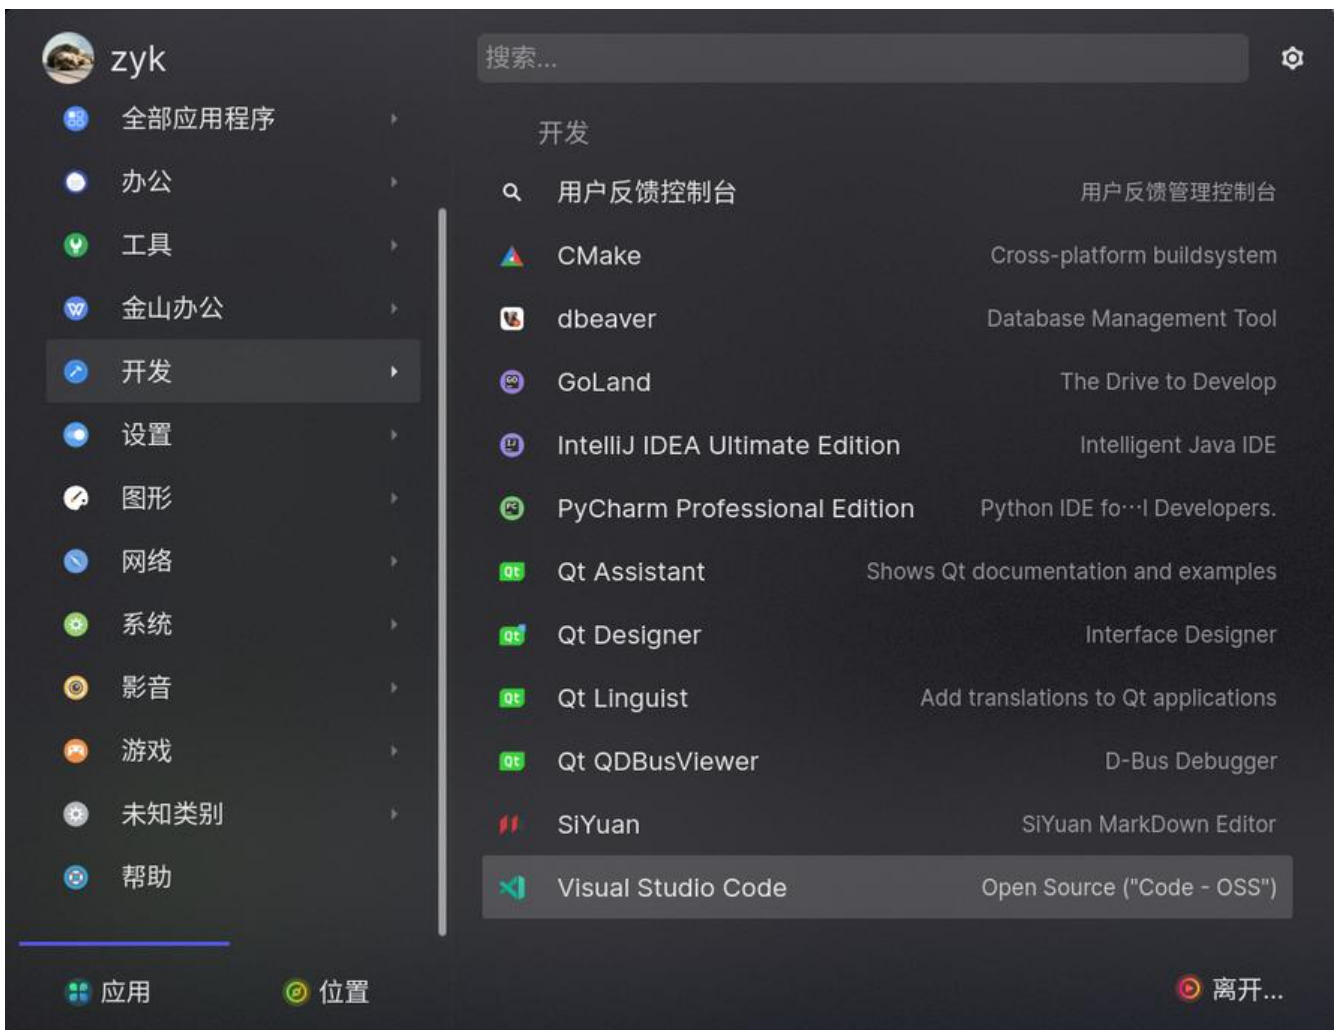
zyk

搜索...

全部应用程序
办公
工具
金山办公
开发
设置
图形
网络
系统
影音
游戏
未知类别
帮助

开发

用户反馈控制台 用户反馈管理控制台
CMake Cross-platform buildsystem
dbeaver Database Management Tool
GoLand The Drive to Develop
IntelliJ IDEA Ultimate Edition Intelligent Java IDE
PyCharm Professional Edition Python IDE fo···l Developers.
Qt Assistant Shows Qt documentation and examples
Qt Designer Interface Designer
Qt Linguist Add translations to Qt applications
Qt QDBusViewer D-Bus Debugger
SiYuan SiYuan MarkDown Editor
Visual Studio Code Open Source ("Code - OSS")

应用 位置 离开...